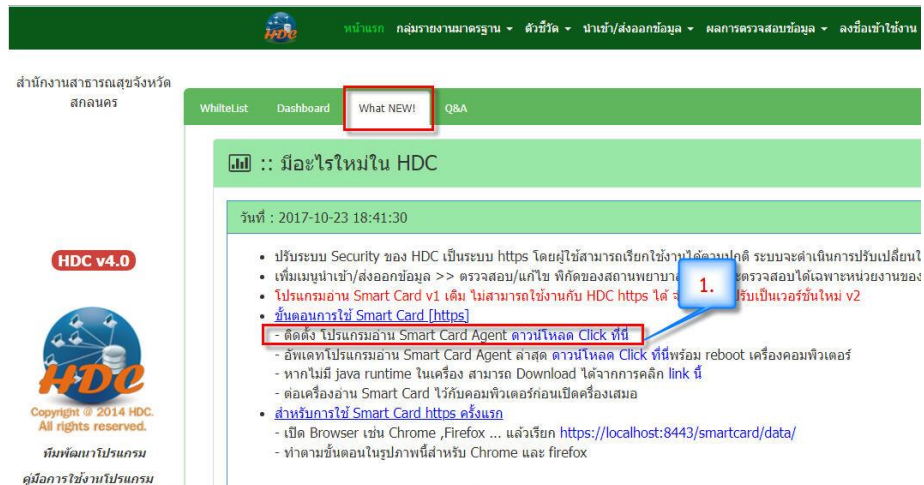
HDC หน้าแรก กลุ่มรายงานมาตรฐาน ▾ ตัวชี้วัด ▾ นำเข้า/ส่งออกข้อมูล ▾ ผลการตรวจสอบข้อมูล ▾ ลงชื่อเข้าใช้งาน

สำนักงานสาธารณสุขจังหวัดสกลนคร

WhilteList Dashboard What NEW! Q&A

:: มีอะไรใหม่ใน HDC

วันที่ : 2017-10-23 18:41:30

• ปรับระบบ Security ของ HDC เป็นระบบ https โดยผู้ใช้สามารถเรียกใช้งานได้ตามปกติ ระบบจะดำเนินการปรับเปลี่ยนใ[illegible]
• เพิ่มเมนูนำเข้า/ส่งออกข้อมูล >> ตรวจสอบ/แก้ไข พิกัดของสถานพยาบาล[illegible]ะตรวจสอบได้เฉพาะหน่วยงานของ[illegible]
• โปรแกรมอ่าน Smart Card v1 เดิม ไม่สามารถใช้งานกับ HDC https ได้ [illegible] ปรับเป็นเวอร์ชั่นใหม่ v2
• ขั้นตอนการใช้ Smart Card [https]
- ติดตั้ง โปรแกรมอ่าน Smart Card Agent ดาวน์โหลด Click ที่นี่
- อัพเดทโปรแกรมอ่าน Smart Card Agent ล่าสุด ดาวน์โหลด Click ที่นี่พร้อม reboot เครื่องคอมพิวเตอร์
- หากไม่มี java runtime ในเครื่อง สามารถ Download ได้จากการคลิก link นี้
- ต่อเครื่องอ่าน Smart Card ไว้กับคอมพิวเตอร์ก่อนเปิดเครื่องเสมอ
• สำหรับการใช้ Smart Card https ครั้งแรก
- เปิด Browser เช่น Chrome ,Firefox ... แล้วเรียก https://localhost:8443/smartcard/data/
- ทำตามขั้นตอนในรูปภาพนี้สำหรับ Chrome และ firefox

1.

HDC v4.0

HDC

Copyright @ 2014 HDC. All rights reserved.

ทีมพัฒนาโปรแกรม

คู่มือการใช้งานโปรแกรม